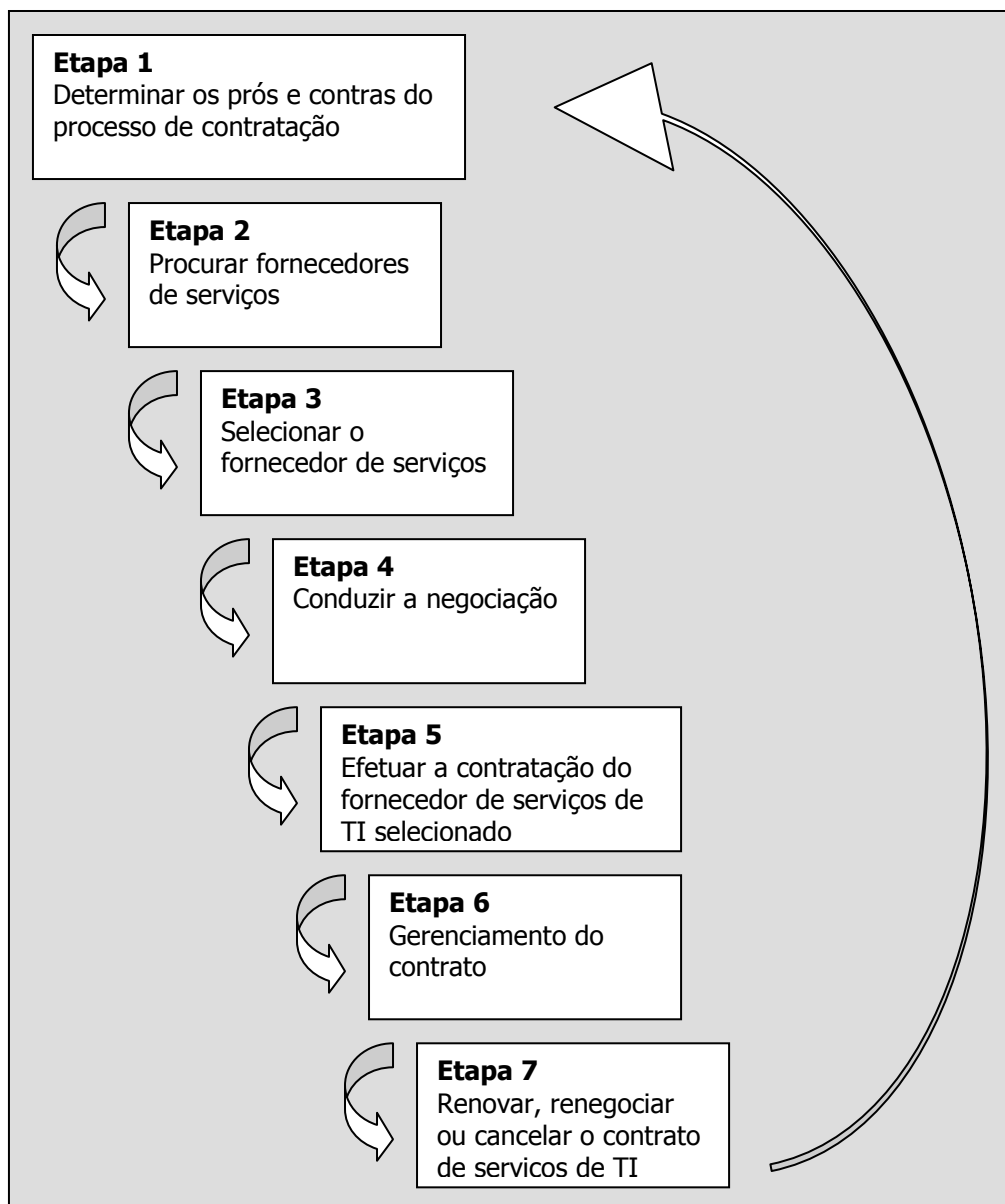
**Etapa 1**
Determinar os prós e contras do processo de contratação

**Etapa 2**
Procurar fornecedores de serviços

**Etapa 3**
Selecionar o fornecedor de serviços

**Etapa 4**
Conduzir a negociação

**Etapa 5**
Efetuar a contratação do fornecedor de serviços de TI selecionado

**Etapa 6**
Gerenciamento do contrato

**Etapa 7**
Renovar, renegociar ou cancelar o contrato de servicos de TI